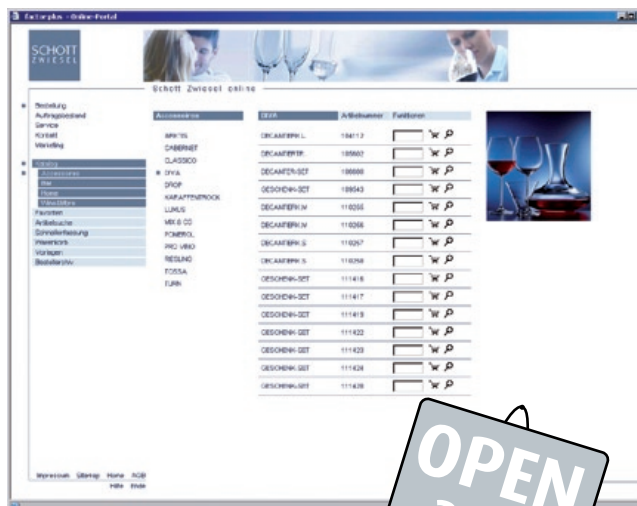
Factorplus - Online-Portal

SCHOTT
ZWIESEL

Schott Zwiesel online

Bestellung
Auftragsstand
Service
Kontakt
Marketing

Katalog
Accessoires
Bar
Flame
Vino-Bitters
Favoriten
Artikelsuche
Schnellerfassung
Warenkorb
Vorlagen
Bestellarchiv

Accessoires

ARIVIS
CABERNET
CLASSICO
DIVA
DROP
KARAFFENROCK
LUXUS
MIX & CO
POMEROL
PRO VINO
RIESLING
TOSSA
TURIN

| DIVA | Artikelnummer | Funktionen |
|---|---|---|
| DECANTER/K L | 104113 | |
| DECANTER/TR | 105607 | |
| DECANTER-SET | 106666 | |
| GESCHENK-SET | 109043 | |
| DECANTER/K M | 110255 | |
| DECANTER/K M | 110256 | |
| DECANTER/K S | 110257 | |
| DECANTER/K S | 110258 | |
| GESCHENK-SET | 111416 | |
| GESCHENK-SET | 111417 | |
| GESCHENK-SET | 111419 | |
| GESCHENK-SET | 111422 | |
| GESCHENK-SET | 111423 | |
| GESCHENK-SET | 111424 | |
| GESCHENK-SET | 111428 | |

Impressum Sitemap Home AGB Hilfe Ende

OPEN